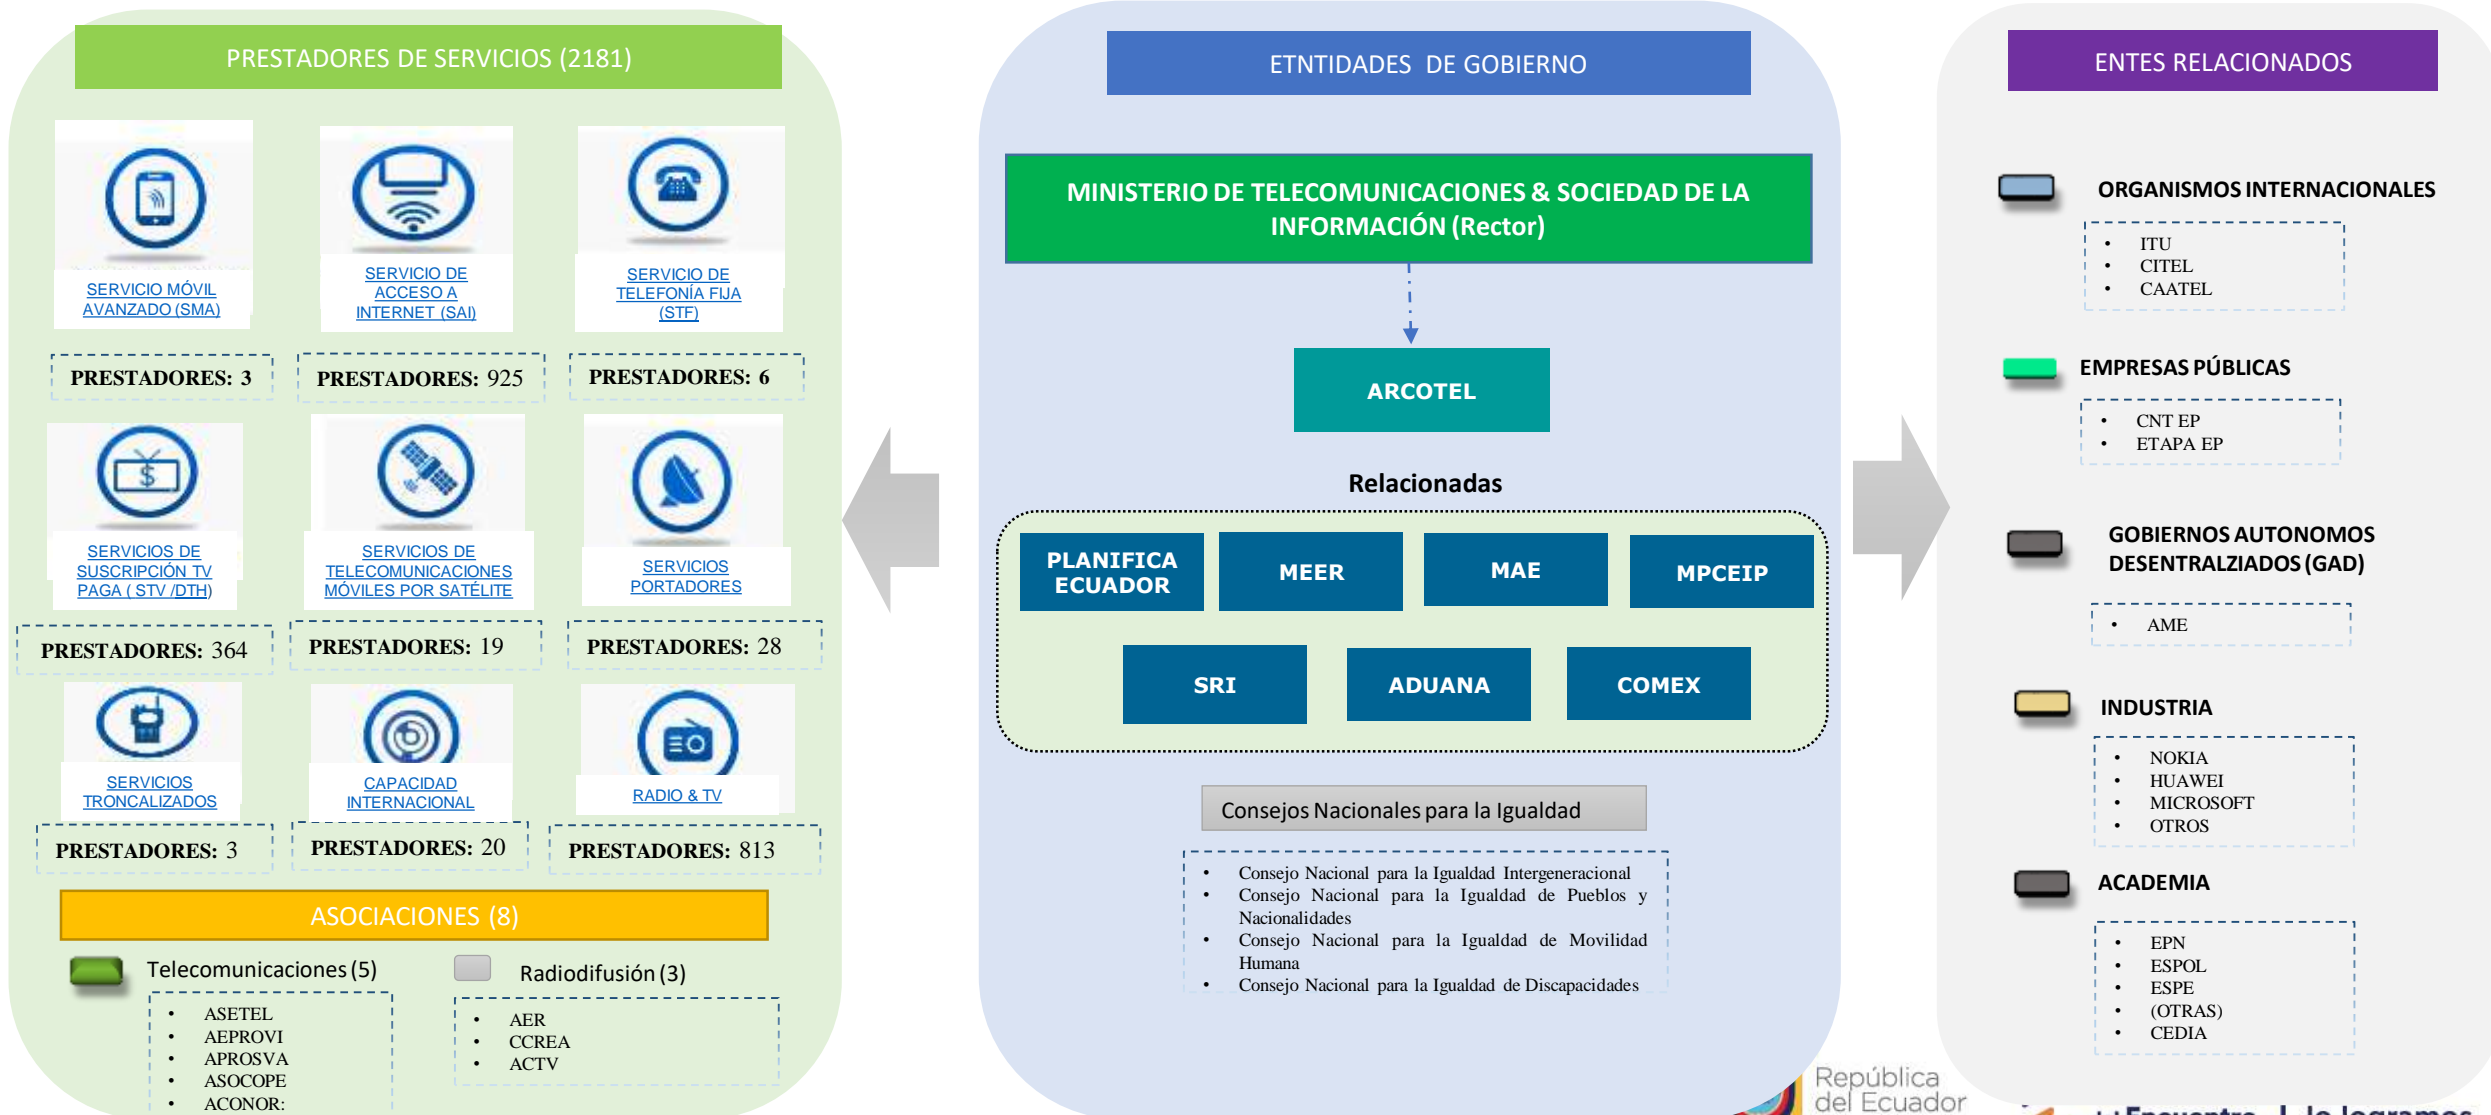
PRESTADORES DE SERVICIOS (2181)

SERVICIO MÓVIL AVANZADO (SMA)

SERVICIO DE ACCESO A INTERNET (SAI)

SERVICIO DE TELEFONÍA FIJA (STF)

PRESTADORES: 3

PRESTADORES: 925

PRESTADORES: 6

SERVICIOS DE SUSCRIPCIÓN TV PAGA ( STV /DTH)

SERVICIOS DE TELECOMUNICACIONES MÓVILES POR SATÉLITE

SERVICIOS PORTADORES

PRESTADORES: 364

PRESTADORES: 19

PRESTADORES: 28

SERVICIOS TRONCALIZADOS

CAPACIDAD INTERNACIONAL

RADIO & TV

PRESTADORES: 3

PRESTADORES: 20

PRESTADORES: 813

ASOCIACIONES (8)

Telecomunicaciones (5)

- ASETEL
- AEPROVI
- APROSVA
- ASOCOPE
- ACONOR:

Radiodifusión (3)

- AER
- CCREA
- ACTV

ETNTIDADES DE GOBIERNO

MINISTERIO DE TELECOMUNICACIONES & SOCIEDAD DE LA INFORMACIÓN (Rector)

ARCOTEL

Relacionadas

PLANIFICA ECUADOR

MEER

MAE

MPCEIP

SRI

ADUANA

COMEX

Consejos Nacionales para la Igualdad

- Consejo Nacional para la Igualdad Intergeneracional
- Consejo Nacional para la Igualdad de Pueblos y Nacionalidades
- Consejo Nacional para la Igualdad de Movilidad Humana
- Consejo Nacional para la Igualdad de Discapacidades

ENTES RELACIONADOS

ORGANISMOS INTERNACIONALES

- ITU
- CITEL
- CAATEL

EMPRESAS PÚBLICAS

- CNT EP
- ETAPA EP

GOBIERNOS AUTONOMOS DESENTRALZIADOS (GAD)

- AME

INDUSTRIA

- NOKIA
- HUAWEI
- MICROSOFT
- OTROS

ACADEMIA

- EPN
- ESPOL
- ESPE
- (OTRAS)
- CEDIA

República del Ecuador

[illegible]